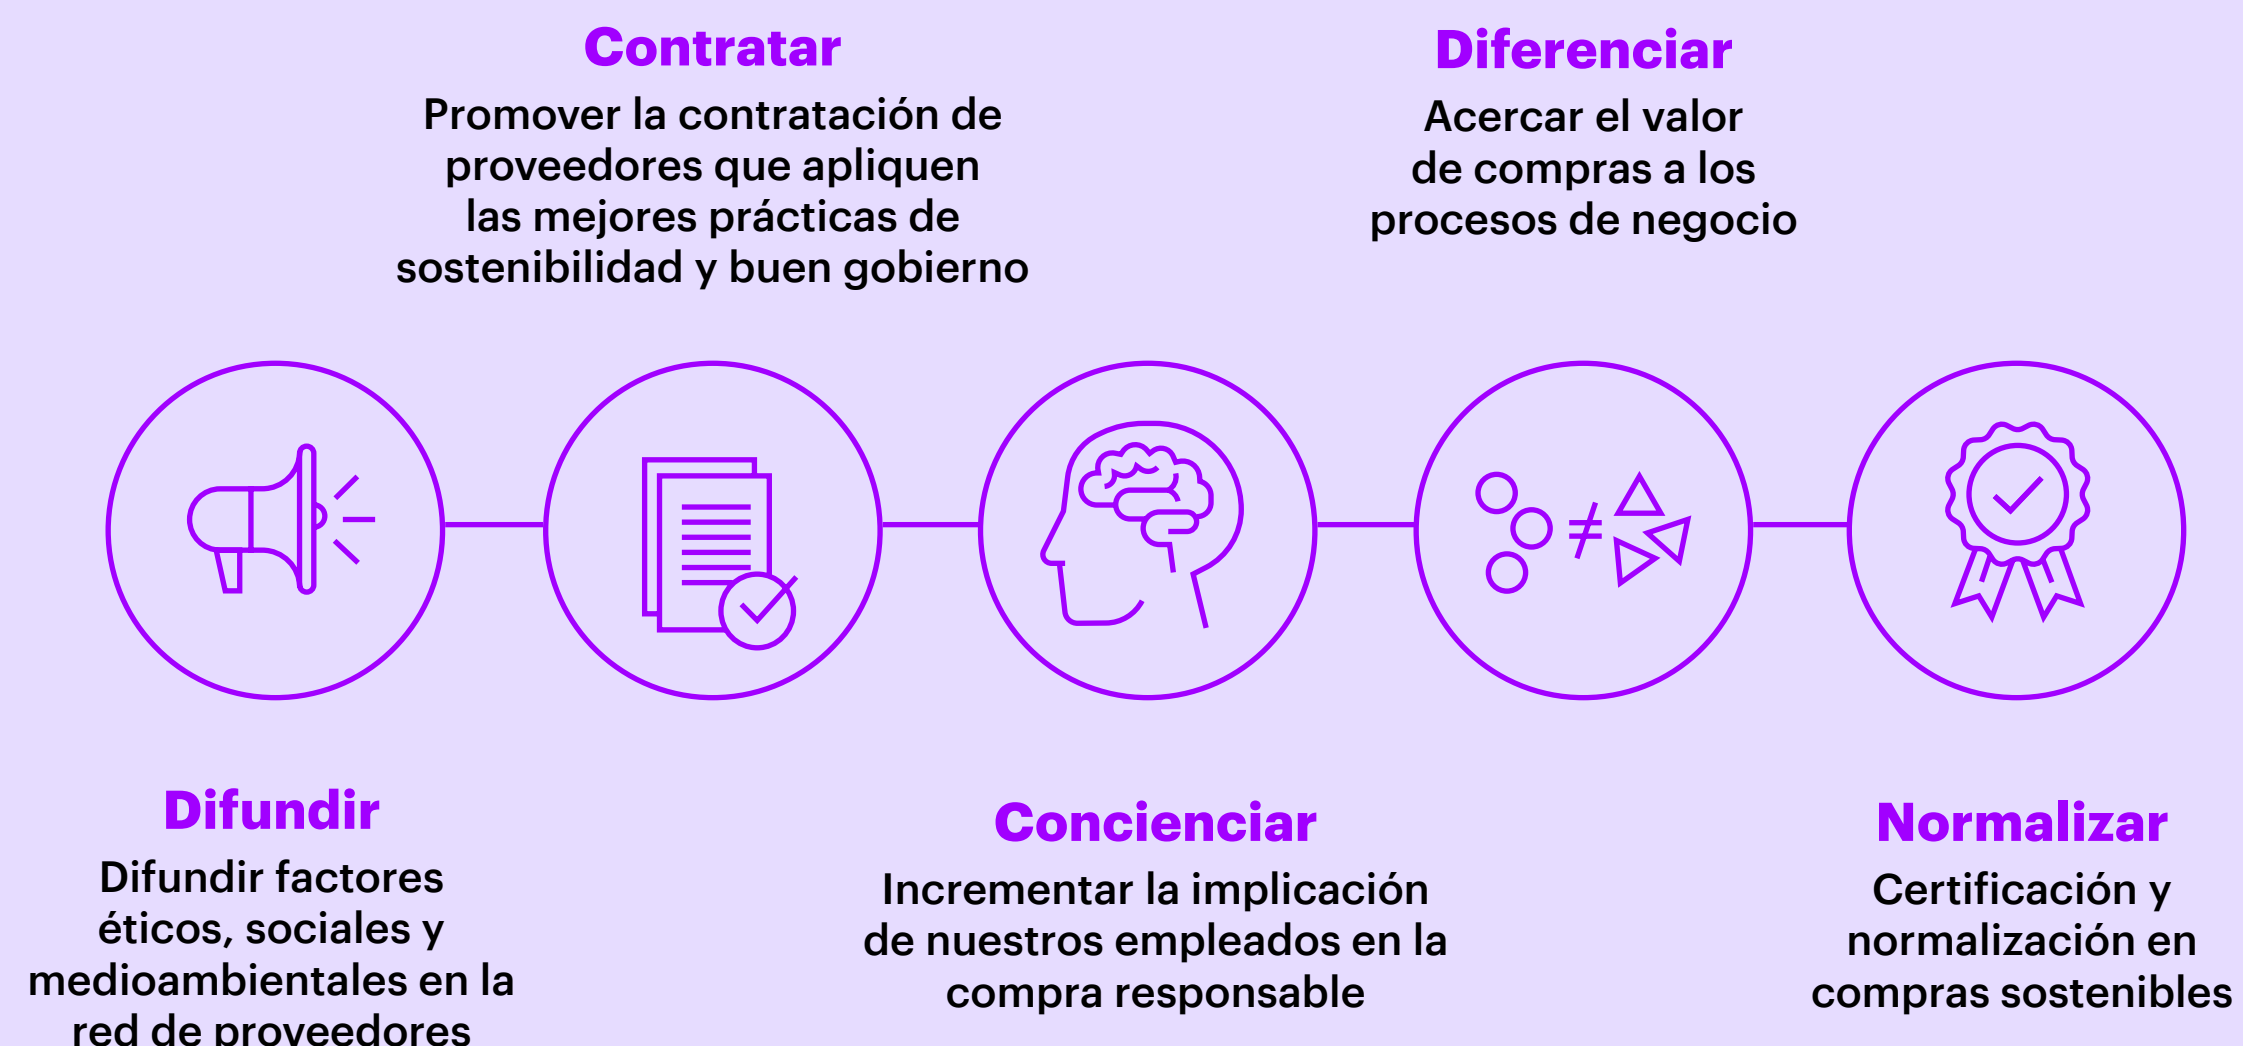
Contratar

Promover la contratación de proveedores que apliquen las mejores prácticas de sostenibilidad y buen gobierno

Diferenciar

Acercar el valor de compras a los procesos de negocio

Difundir

Difundir factores éticos, sociales y medioambientales en la red de proveedores

Concienciar

Incrementar la implicación de nuestros empleados en la compra responsable

Normalizar

Certificación y normalización en compras sostenibles